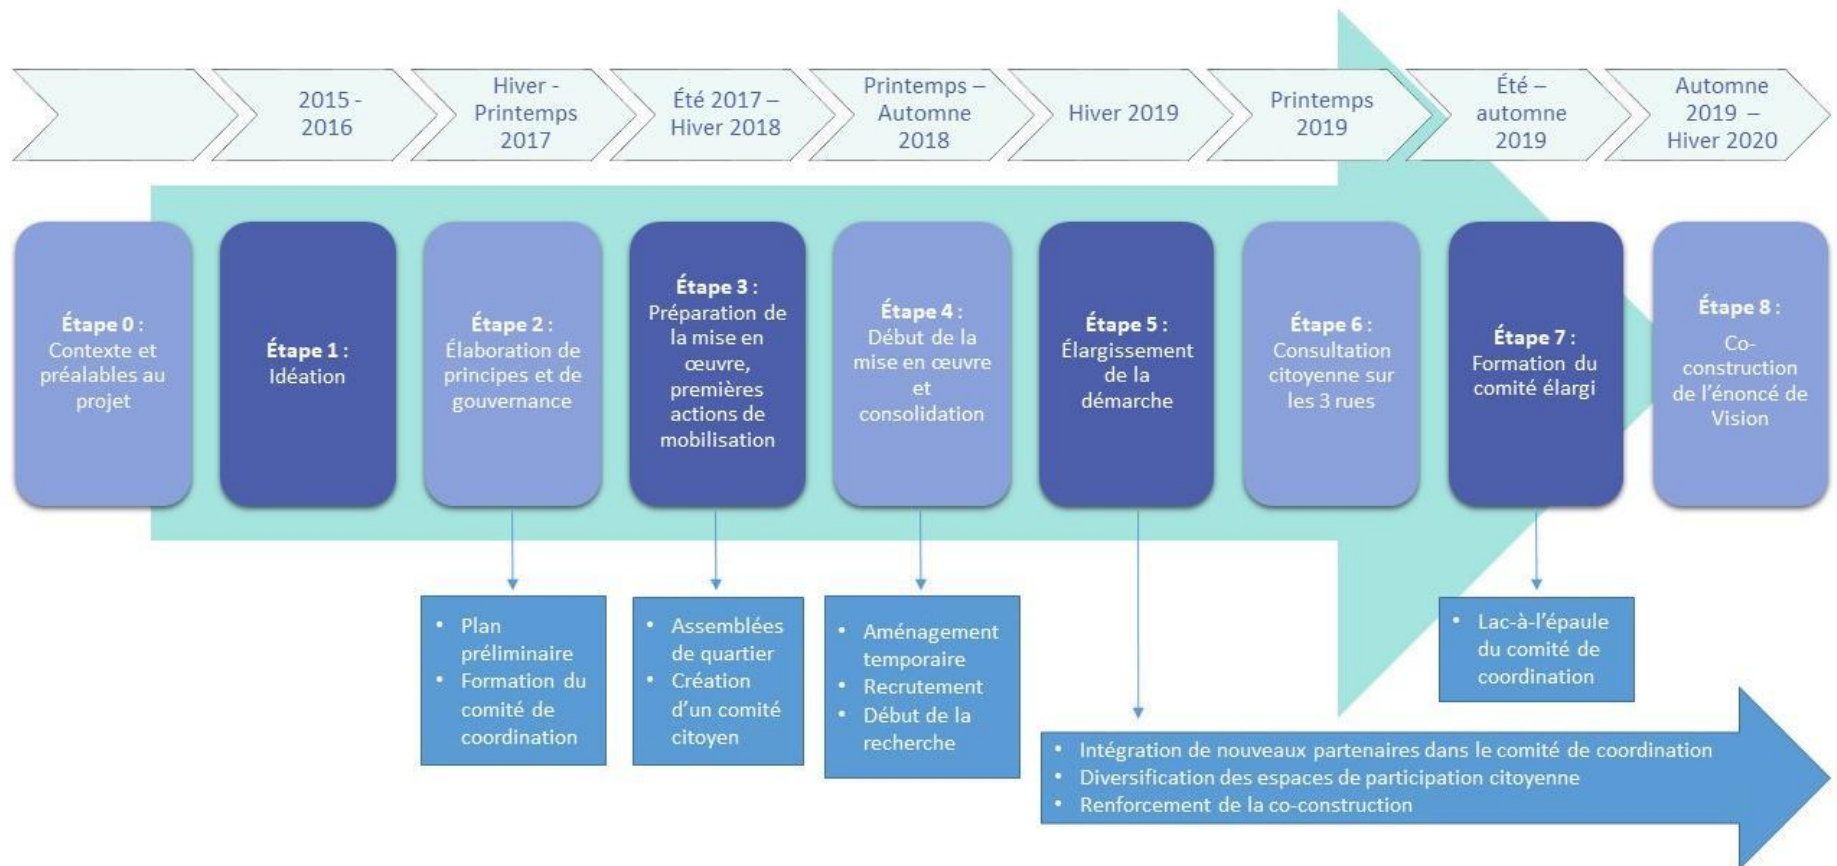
2015 - 2016

Hiver - Printemps 2017

Été 2017 – Hiver 2018

Printemps – Automne 2018

Hiver 2019

Printemps 2019

Été – automne 2019

Automne 2019 – Hiver 2020

**Étape 0 :** Contexte et préalables au projet

**Étape 1 :** Idéation

**Étape 2 :** Élaboration de principes et de gouvernance

**Étape 3 :** Préparation de la mise en œuvre, premières actions de mobilisation

**Étape 4 :** Début de la mise en œuvre et consolidation

**Étape 5 :** Élargissement de la démarche

**Étape 6 :** Consultation citoyenne sur les 3 rues

**Étape 7 :** Formation du comité élargi

**Étape 8 :** Co-construction de l'énoncé de Vision

- Plan préliminaire
- Formation du comité de coordination

- Assemblées de quartier
- Création d'un comité citoyen

- Aménagement temporaire
- Recrutement
- Début de la recherche

- Lac-à-l'épaule du comité de coordination

- Intégration de nouveaux partenaires dans le comité de coordination
- Diversification des espaces de participation citoyenne
- Renforcement de la co-construction